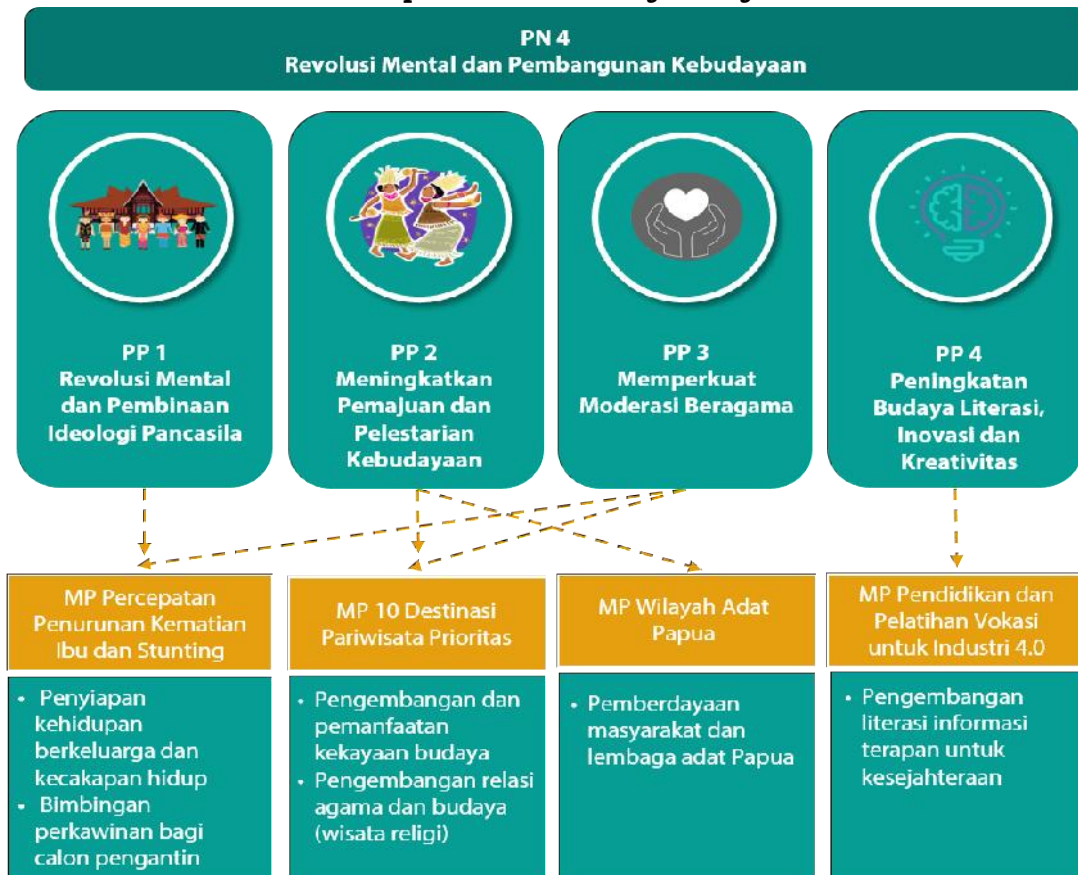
PN 4
Revolusi Mental dan Pembangunan Kebudayaan

PP 1
Revolusi Mental dan Pembinaan Ideologi Pancasila

PP 2
Meningkatkan Pemajuan dan Pelestarian Kebudayaan

PP 3
Memperkuat Moderasi Beragama

PP 4
Peningkatan Budaya Literasi, Inovasi dan Kreativitas

MP Percepatan Penurunan Kematian Ibu dan Stunting

- Penyiapan kehidupan berkeluarga dan kecakapan hidup
- Bimbingan perkawinan bagi calon pengantin

MP 10 Destinasi Pariwisata Prioritas

- Pengembangan dan pemanfaatan kekayaan budaya
- Pengembangan relasi agama dan budaya (wisata religi)

MP Wilayah Adat Papua

- Pemberdayaan masyarakat dan lembaga adat Papua

MP Pendidikan dan Pelatihan Vokasi untuk Industri 4.0

- Pengembangan literasi informasi terapan untuk kesejahteraan